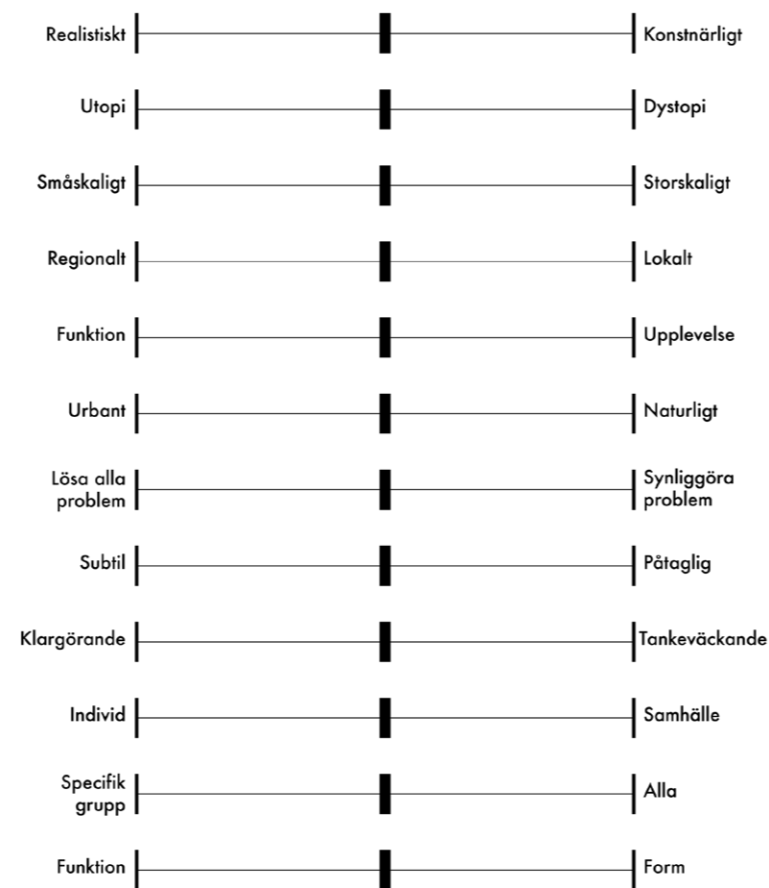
Realistiskt Konstnärligt

Utopi Dystopi

Småskaligt Storskaligt

Regionalt Lokalt

Funktion Upplevelse

Urbant Naturligt

Lösa alla problem Synliggöra problem

Subtil Påtaglig

Klargörande Tankeväckande

Individ Samhälle

Specifik grupp Alla

Funktion Form